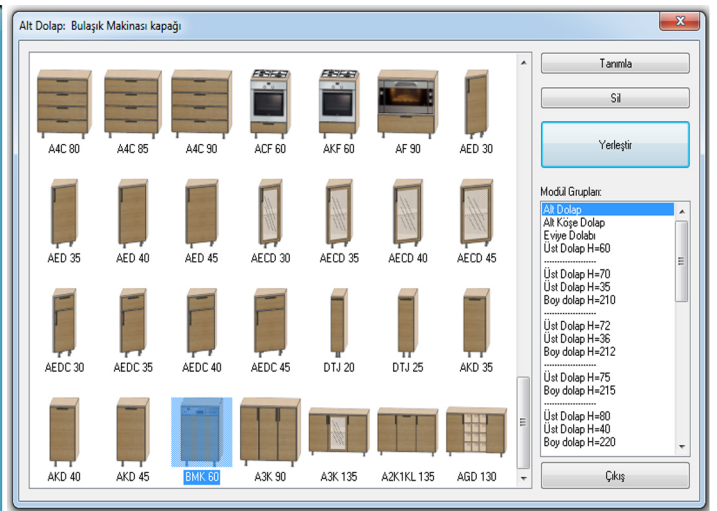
Alt Dolap: Bulaşık Makinası kapağı

A4C 80
A4C 85
A4C 90
ACF 60
AKF 60
AF 90
AED 30
AED 35
AED 40
AED 45
AECD 30
AECD 35
AECD 40
AECD 45
AEDC 30
AEDC 35
AEDC 40
AEDC 45
DTJ 20
DTJ 25
AKD 35
AKD 40
AKD 45
BMK 60
A3K 90
A3K 135
A2K1KL 135
AGD 130

Tanımla
Sil
Yerleştir

Modül Grupları:
Alt Dolap
Alt Köşe Dolap
Evye Dolabı
Üst Dolap H=60
--------------------
Üst Dolap H=70
Üst Dolap H=35
Boy dolap H=210
--------------------
Üst Dolap H=72
Üst Dolap H=36
Boy dolap H=212
--------------------
Üst Dolap H=75
Boy dolap H=215
--------------------
Üst Dolap H=80
Üst Dolap H=40
Boy dolap H=220

Çıkış